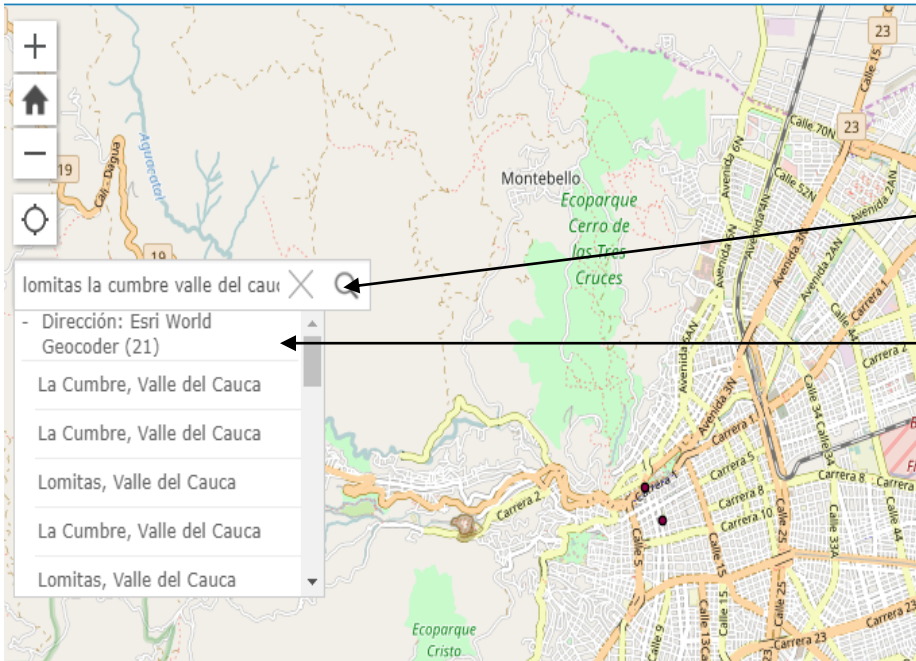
+
−
lomitas la cumbre valle del cauc
- Dirección: Esri World Geocoder (21)
La Cumbre, Valle del Cauca
La Cumbre, Valle del Cauca
Lomitas, Valle del Cauca
La Cumbre, Valle del Cauca
Lomitas, Valle del Cauca

19
Agua
19
Montebello
Ecoparque Cerro de las Tres Cruces
23
23
Calle 70N
Calle 52N
Avenida 6N
Avenida 2AN
Avenida 2N
Avenida 3N
Carrera 1
Carrera 2
Carrera 4
Carrera 5
Carrera 8
Carrera 10
Carrera 8
Calle 5
Calle 15
Calle 25
Calle 33A
Calle 44
Calle 34
Carrera 23
Calle 9
Ecoparque Cristo